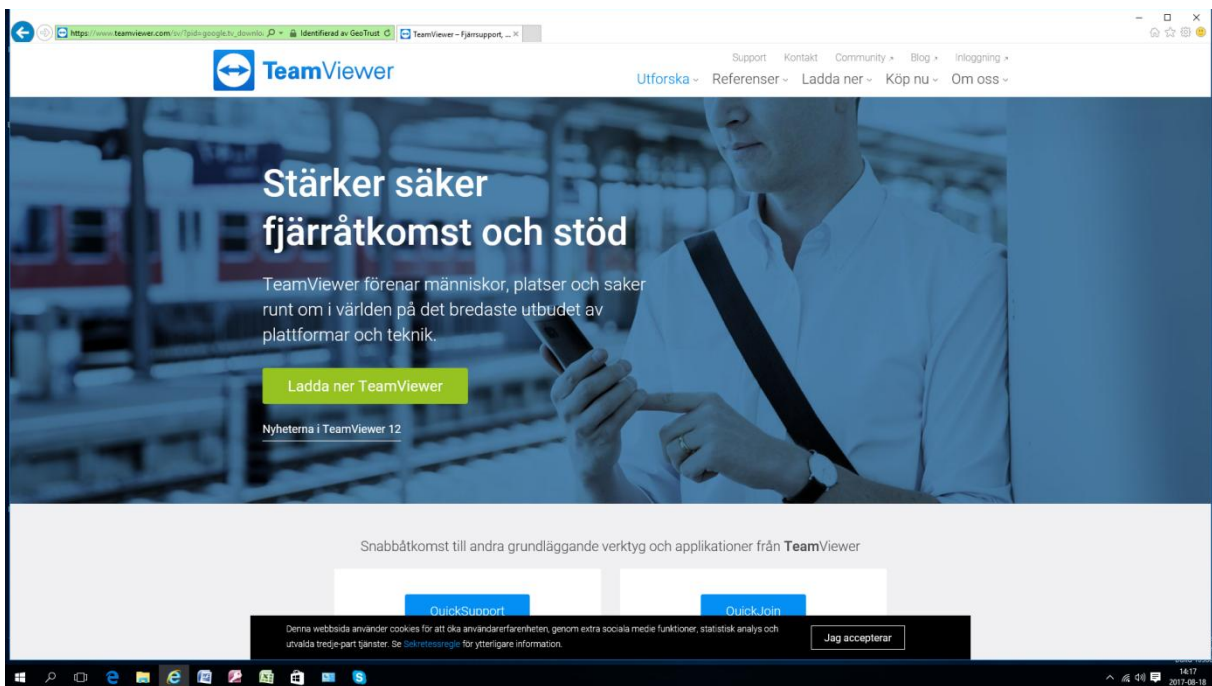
https://www.teamviewer.com/sv/?pid=google.tv_downlo
Identifierad av GeoTrust
TeamViewer – Fjärrsupport, ...

TeamViewer

Support Kontakt Community Blog Inloggning
Utforska Referenser Ladda ner Köp nu Om oss

Stärker säker fjärråtkomst och stöd

TeamViewer förenar människor, platser och saker runt om i världen på det bredaste utbudet av plattformar och teknik.

Ladda ner TeamViewer

Nyheterna i TeamViewer 12

Snabbåtkomst till andra grundläggande verktyg och applikationer från TeamViewer

QuickSupport

QuickJoin

Denna webbsida använder cookies för att öka användarerfarenheten, genom extra sociala medie funktioner, statistisk analys och utvalda tredje-part tjänster. Se Sekretessregle för ytterligare information.

Jag accepterar

14:17
2017-08-18